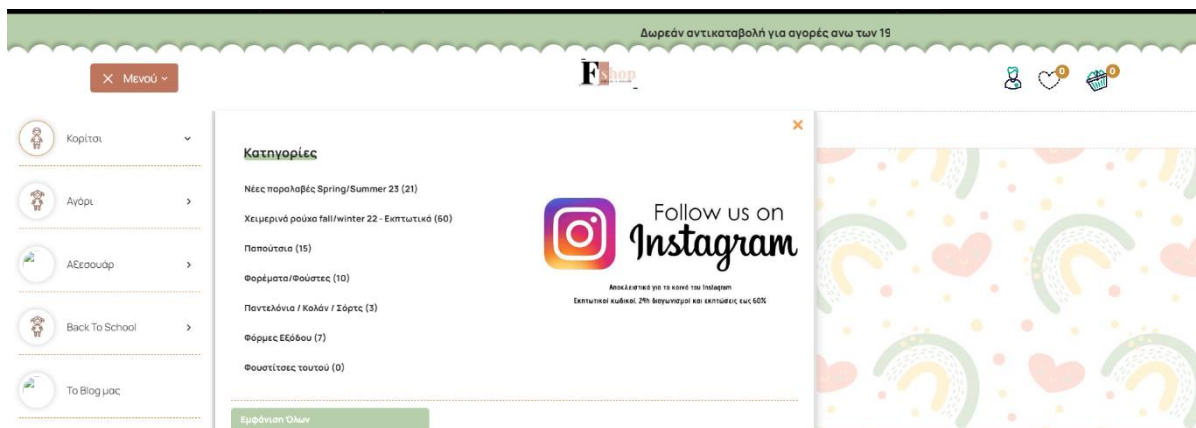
Δωρεάν αντικαταβολή για αγορές ανω των 19

× Μενού

F shop

0 0

Κορίτσι

Αγόρι

Αξεσουάρ

Back To School

Το Blog μας

×

Κατηγορίες

Νέες παραλαβές Spring/Summer 23 (21)

Χειμερινά ρούχα fall/winter 22 - Εκπτωτικά (60)

Παπούτσια (15)

Φορέματα/Φούστες (10)

Παντελόνια / Κολάν / Σόρτς (3)

Φόρμες Εξόδου (7)

Φουστίτσες τουτού (0)

Follow us on Instagram

Αποκλειστικά για το κοινό του Instagram
Εκπτωτικοί κωδικοί, 24h διαγωνισμοί και εκπτώσεις εως 60%

Εμφάνιση Όλων